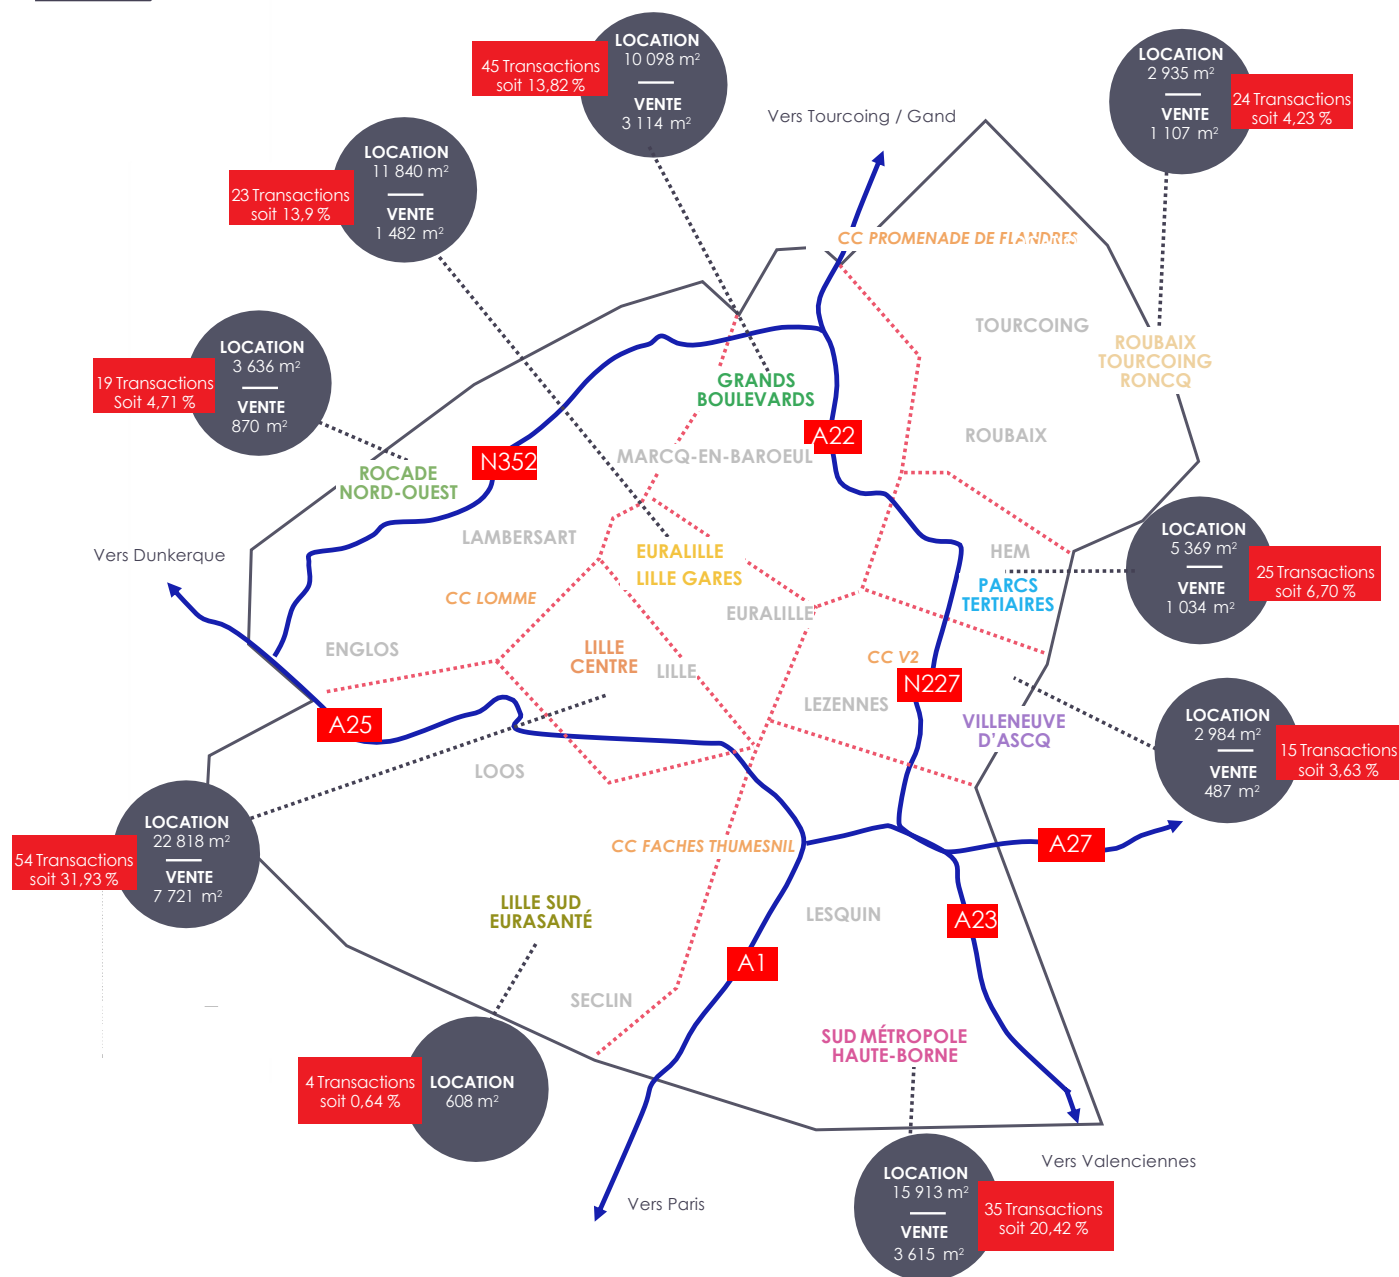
45 Transactions soit 13,82 %
LOCATION
10 098 m²
VENTE
3 114 m²

LOCATION
2 935 m²
VENTE
1 107 m²
24 Transactions soit 4,23 %

Vers Tourcoing / Gand

23 Transactions soit 13,9 %
LOCATION
11 840 m²
VENTE
1 482 m²

CC PROMENADE DE FLANDRES

TOURCOING

ROUBAIX TOURCOING RONCQ

19 Transactions Soit 4,71 %
LOCATION
3 636 m²
VENTE
870 m²

GRANDS BOULEVARDS

A22

ROUBAIX

ROCADE NORD-OUEST

N352

MARCQ-EN-BAROEUL

LAMBERSART

HEM

LOCATION
5 369 m²
VENTE
1 034 m²
25 Transactions soit 6,70 %

Vers Dunkerque

EURALILLE LILLE GARES

PARCS TERTIAIRES

CC LOMME

EURALILLE

ENGLOS

LILLE CENTRE

LILLE

CC V2

N227

LEZENNES

VILLENEUVE D'ASCQ

LOCATION
2 984 m²
VENTE
487 m²
15 Transactions soit 3,63 %

A25

LOOS

LOCATION
22 818 m²
VENTE
7 721 m²
54 Transactions soit 31,93 %

CC FACHES THUMESNIL

A27

LILLE SUD EURASANTÉ

LESQUIN

A23

A1

SECLIN

SUD MÉTROPOLE HAUTE-BORNE

4 Transactions soit 0,64 %
LOCATION
608 m²

Vers Valenciennes

LOCATION
15 913 m²
VENTE
3 615 m²
35 Transactions soit 20,42 %

Vers Paris